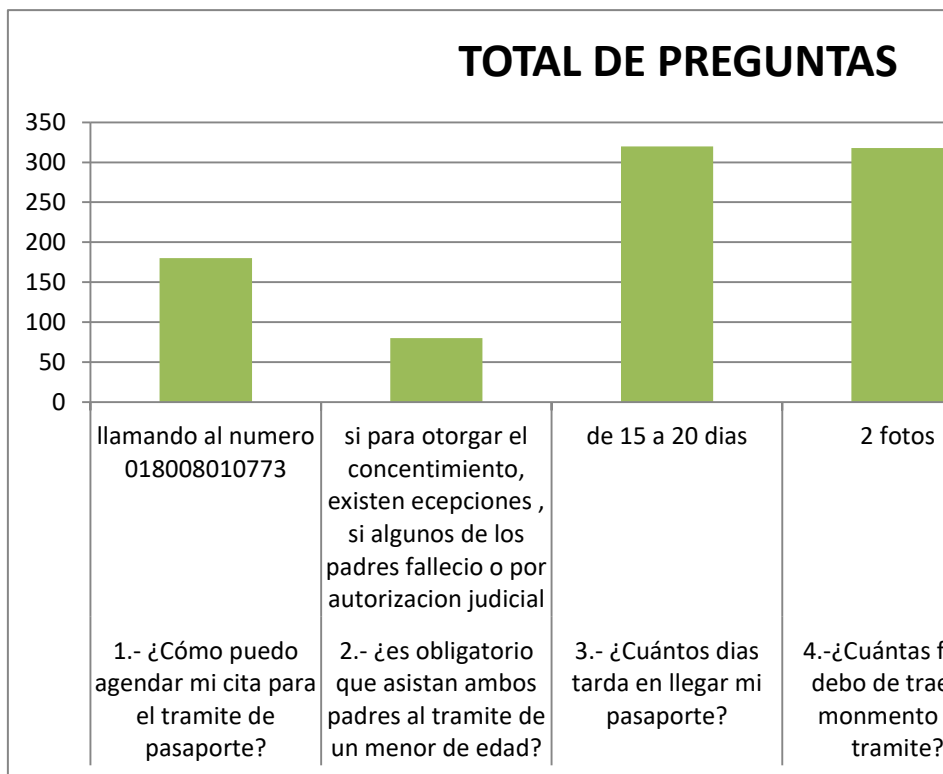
TOTAL DE PREGUNTAS

350
300
250
200
150
100
50
0

llamando al numero 018008010773

si para otorgar el concentimiento, existen ecepciones , si algunos de los padres fallecio o por autorizacion judicial

de 15 a 20 dias

2 fotos

1.- ¿Cómo puedo agendar mi cita para el tramite de pasaporte?

2.- ¿es obligatorio que asistan ambos padres al tramite de un menor de edad?

3.- ¿Cuántos dias tarda en llegar mi pasaporte?

4.-¿Cuántas f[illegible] debo de trae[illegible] monmento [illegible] tramite?